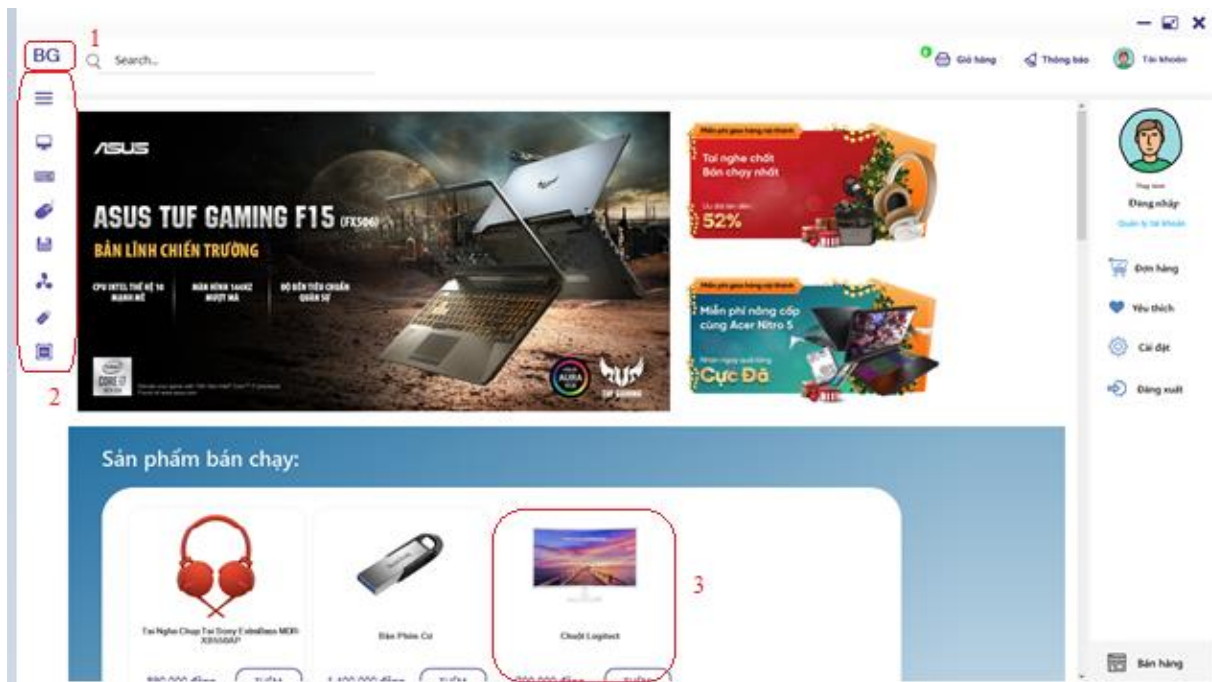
BG 1

Search...

0 Giỏ hàng Thông báo Tài khoản

ASUS

ASUS TUF GAMING F15 (FX506)

BẢN LĨNH CHIẾN TRƯỜNG

CPU INTEL THẾ HỆ 10 MẠNH MẼ

MÀN HÌNH 144HZ MƯỢT MÀ

ĐỘ BỀN TIÊU CHUẨN QUÂN SỰ

CORE i7

TUF GAMING

Miễn phí giao hàng nội thành

Tai nghe chất Bán chạy nhất

52%

Miễn phí giao hàng nội thành

Miễn phí nâng cấp cùng Acer Nitro 5

Cực Đã

2

Đăng nhập

Quản lý tài khoản

Đơn hàng

Yêu thích

Cài đặt

Đăng xuất

Sản phẩm bán chạy:

Tai Nghe Chụp Tai Sony Extrabass MDR-XB550AP

Bàn Phím Cơ

Chuột Logitech

3

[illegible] đồng THÊM

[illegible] đồng THÊM

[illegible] đồng THÊM

Bán hàng